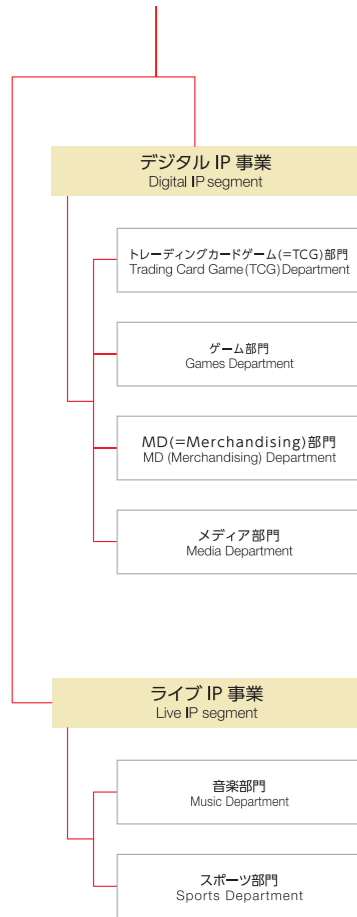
デジタル IP 事業
Digital IP segment

トレーディングカードゲーム(=TCG)部門
Trading Card Game (TCG) Department

ゲーム部門
Games Department

MD(=Merchandising)部門
MD (Merchandising) Department

メディア部門
Media Department

ライブ IP 事業
Live IP segment

音楽部門
Music Department

スポーツ部門
Sports Department